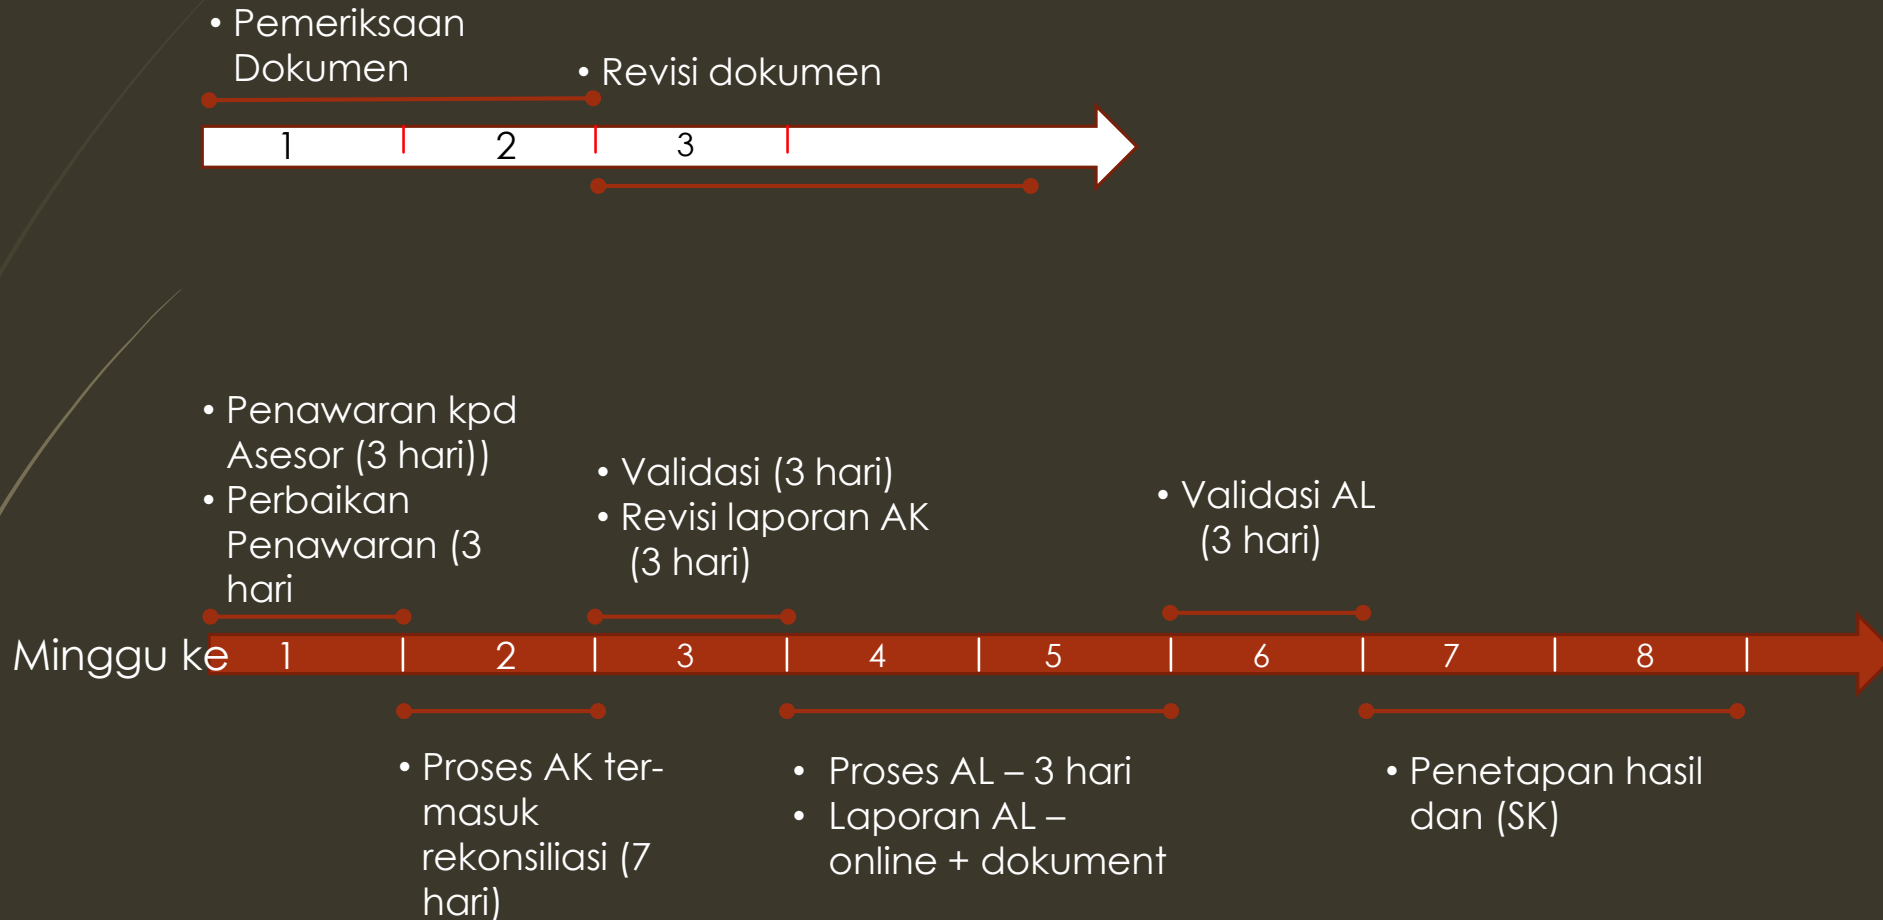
• Pemeriksaan Dokumen

• Revisi dokumen

1 2 3

• Penawaran kpd Asesor (3 hari))
• Perbaikan Penawaran (3 hari

• Validasi (3 hari)
• Revisi laporan AK (3 hari)

• Validasi AL (3 hari)

Minggu ke 1 2 3 4 5 6 7 8

• Proses AK ter-masuk rekonsiliasi (7 hari)

• Proses AL – 3 hari
• Laporan AL – online + dokument

• Penetapan hasil dan (SK)